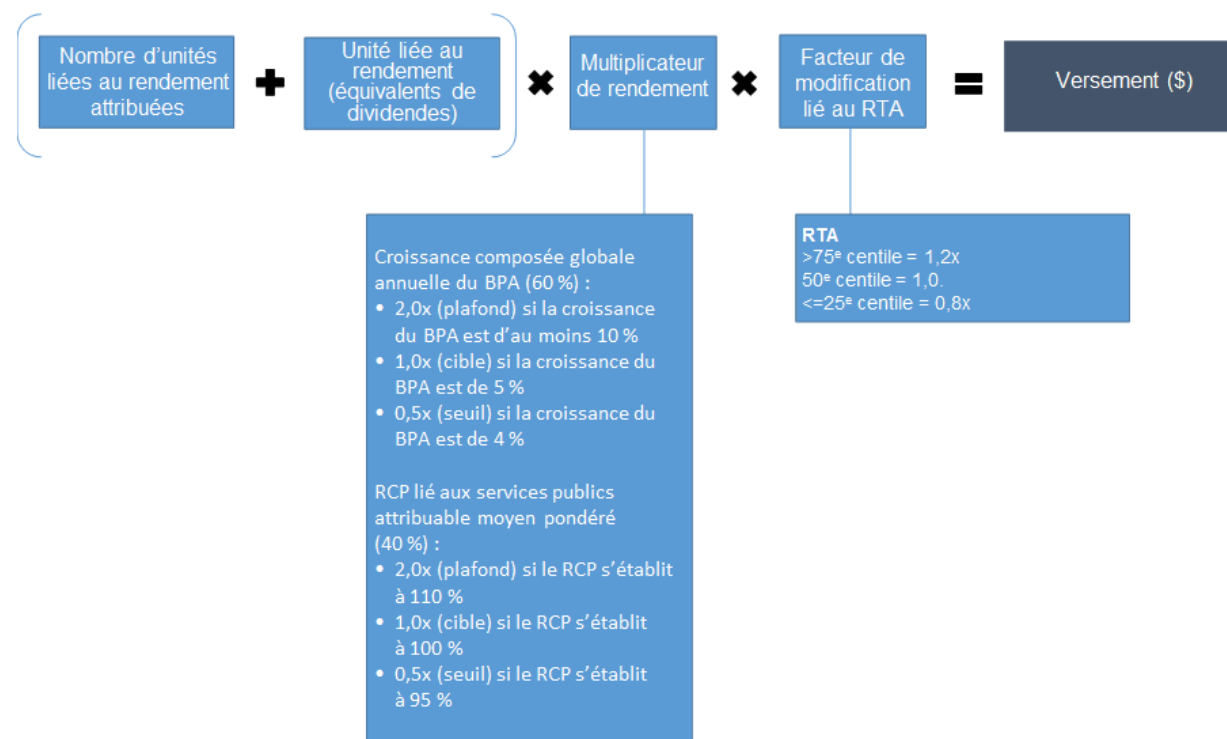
Nombre d'unités liées au rendement attribuées

+

Unité liée au rendement (équivalents de dividendes)

×

Multiplicateur de rendement

×

Facteur de modification lié au RTA

=

Versement ($)

Croissance composée globale annuelle du BPA (60 %) :
• 2,0x (plafond) si la croissance du BPA est d'au moins 10 %
• 1,0x (cible) si la croissance du BPA est de 5 %
• 0,5x (seuil) si la croissance du BPA est de 4 %

RCP lié aux services publics attribuable moyen pondéré (40 %) :
• 2,0x (plafond) si le RCP s'établit à 110 %
• 1,0x (cible) si le RCP s'établit à 100 %
• 0,5x (seuil) si le RCP s'établit à 95 %

RTA
>75$^e$ centile = 1,2x
50$^e$ centile = 1,0.
<=25$^e$ centile = 0,8x